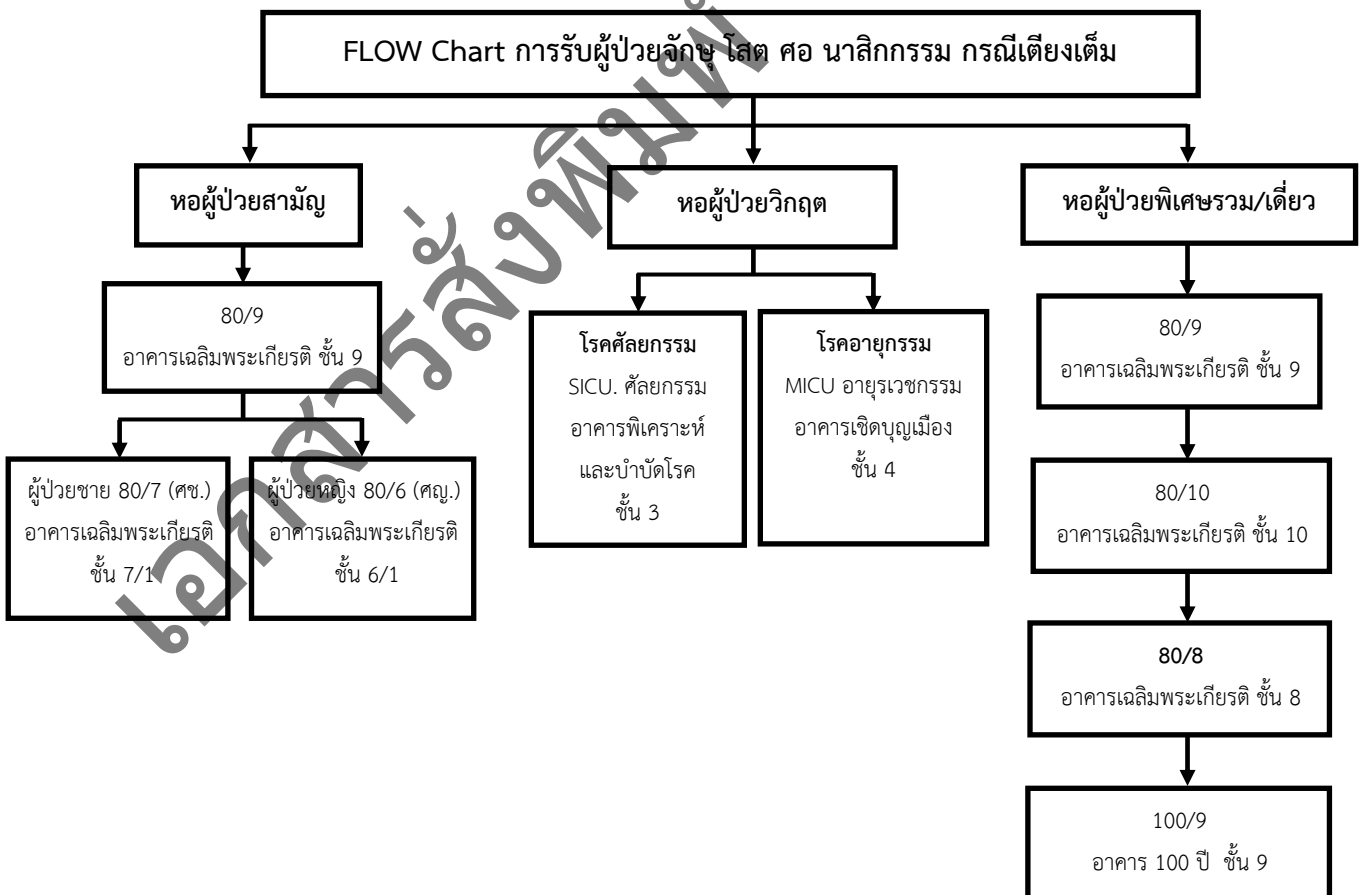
FLOW Chart การรับผู้ป่วยจักษุ โสต ศอ นาสิกกรรม กรณีเตียงเต็ม

หอผู้ป่วยสามัญ

80/9
อาคารเฉลิมพระเกียรติ ชั้น 9

ผู้ป่วยชาย 80/7 (ศช.)
อาคารเฉลิมพระเกียรติ ชั้น 7/1

ผู้ป่วยหญิง 80/6 (ศญ.)
อาคารเฉลิมพระเกียรติ ชั้น 6/1

หอผู้ป่วยวิกฤต

โรคศัลยกรรม
SICU. ศัลยกรรม
อาคารพิเคราะห์และบำบัดโรค
ชั้น 3

โรคอายุกรรม
MICU อายุรเวชกรรม
อาคารเชิดบุญเมือง
ชั้น 4

หอผู้ป่วยพิเศษรวม/เดี่ยว

80/9
อาคารเฉลิมพระเกียรติ ชั้น 9

80/10
อาคารเฉลิมพระเกียรติ ชั้น 10

80/8
อาคารเฉลิมพระเกียรติ ชั้น 8

100/9
อาคาร 100 ปี ชั้น 9

เอกสารสั่งพิมพ์